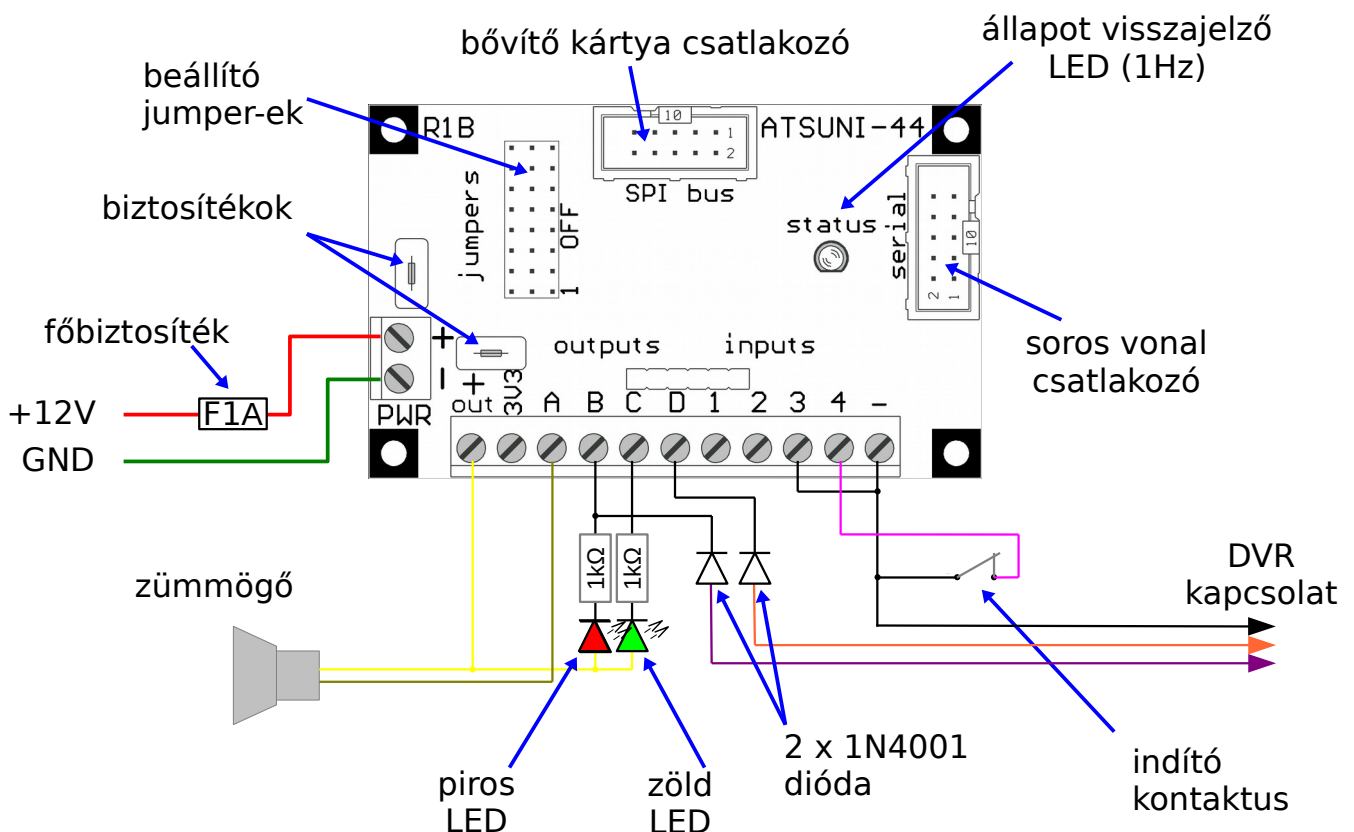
bővítő kártya csatlakozó

állapot visszajelző LED (1Hz)

beállító jumper-ek

R1B

10

1

2

ATSUNI-44

SPI bus

jumpers

OFF

1

status

serial

10

2 1

biztosítékok

főbiztosíték

+12V

F1A

GND

+

-

PWR

+

outputs

inputs

out 3V3 A B C D 1 2 3 4 -

soros vonal csatlakozó

1kΩ

1kΩ

DVR kapcsolat

zümmögő

2 x 1N4001 dióda

indító kontaktus

piros LED

zöld LED